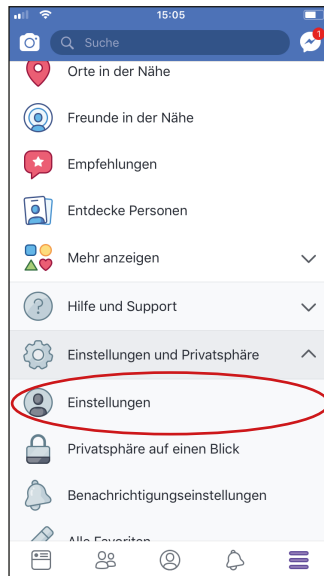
15:05

Suche

1

Orte in der Nähe

Freunde in der Nähe

Empfehlungen

Entdecke Personen

Mehr anzeigen

Hilfe und Support

Einstellungen und Privatsphäre

Einstellungen

Privatsphäre auf einen Blick

Benachrichtigungseinstellungen

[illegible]